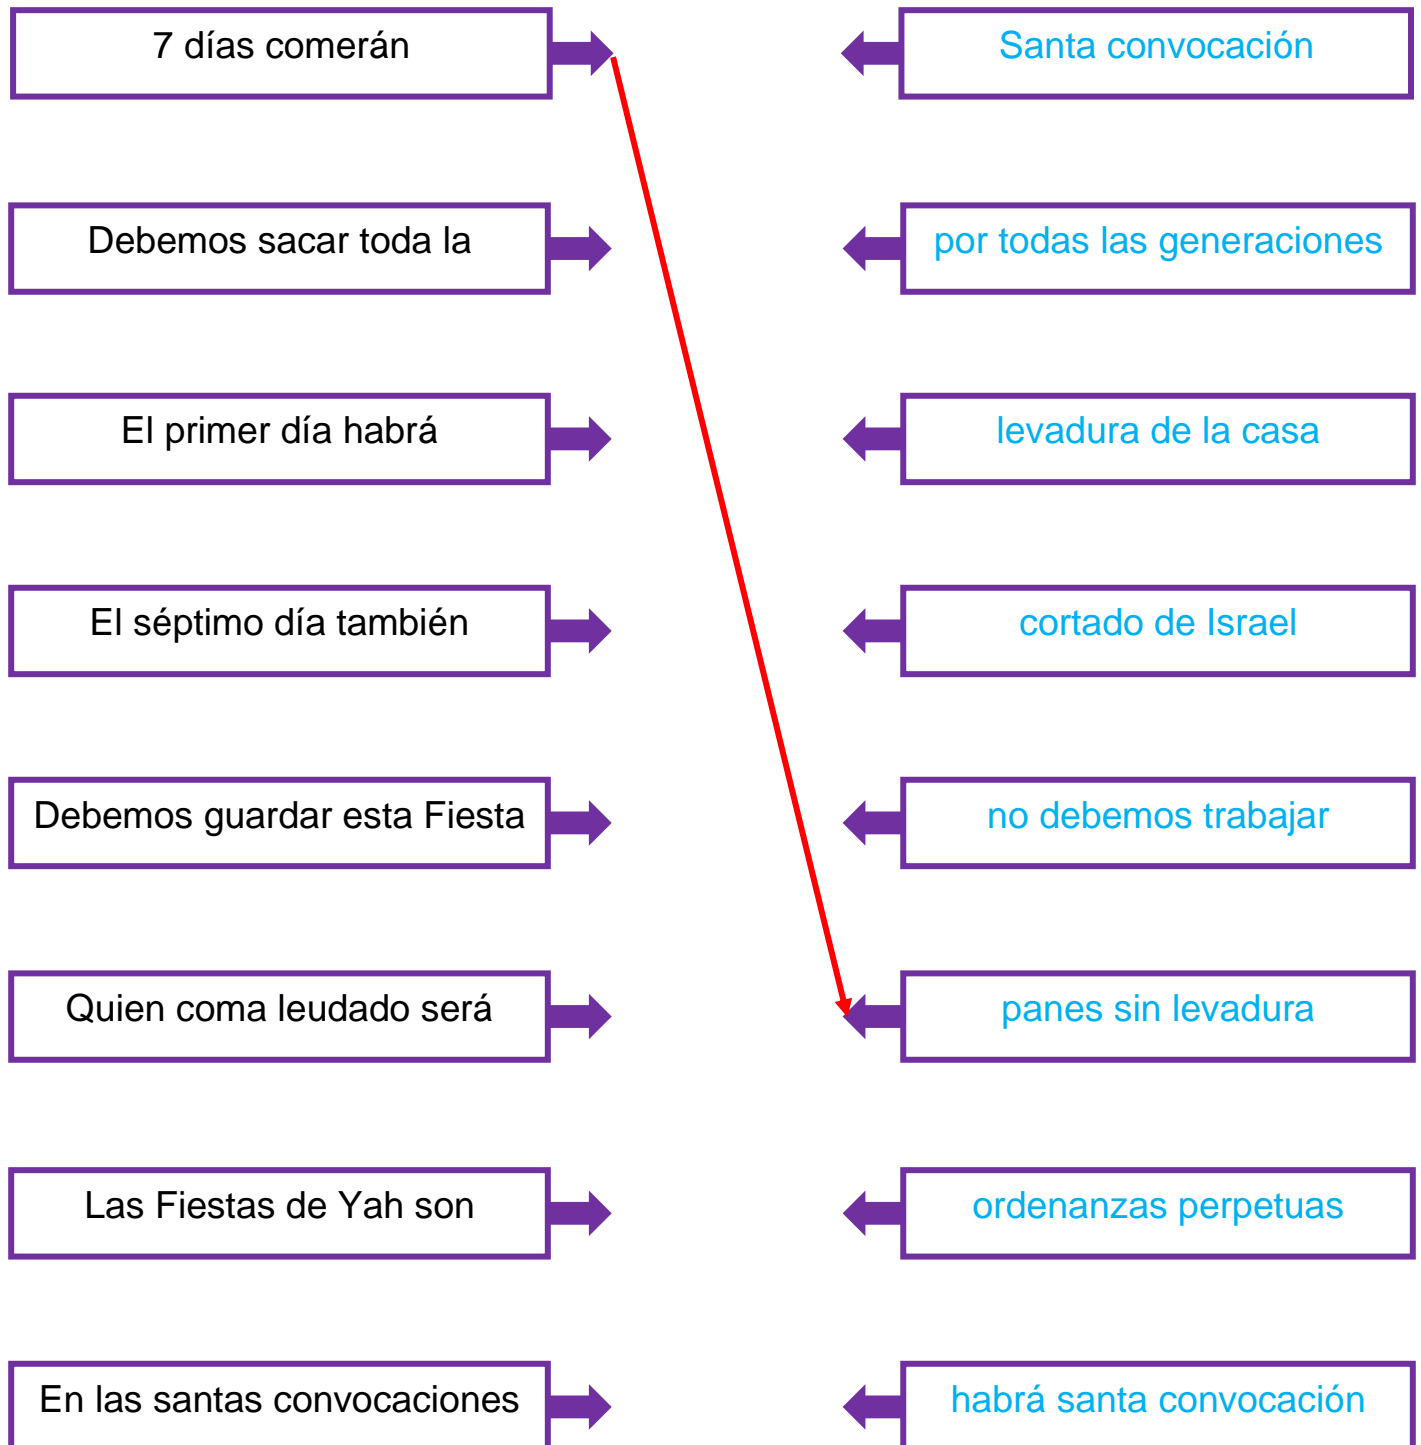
7 días comerán

Santa convocación

Debemos sacar toda la

por todas las generaciones

El primer día habrá

levadura de la casa

El séptimo día también

cortado de Israel

Debemos guardar esta Fiesta

no debemos trabajar

Quien coma leudado será

panes sin levadura

Las Fiestas de Yah son

ordenanzas perpetuas

En las santas convocaciones

habrá santa convocación